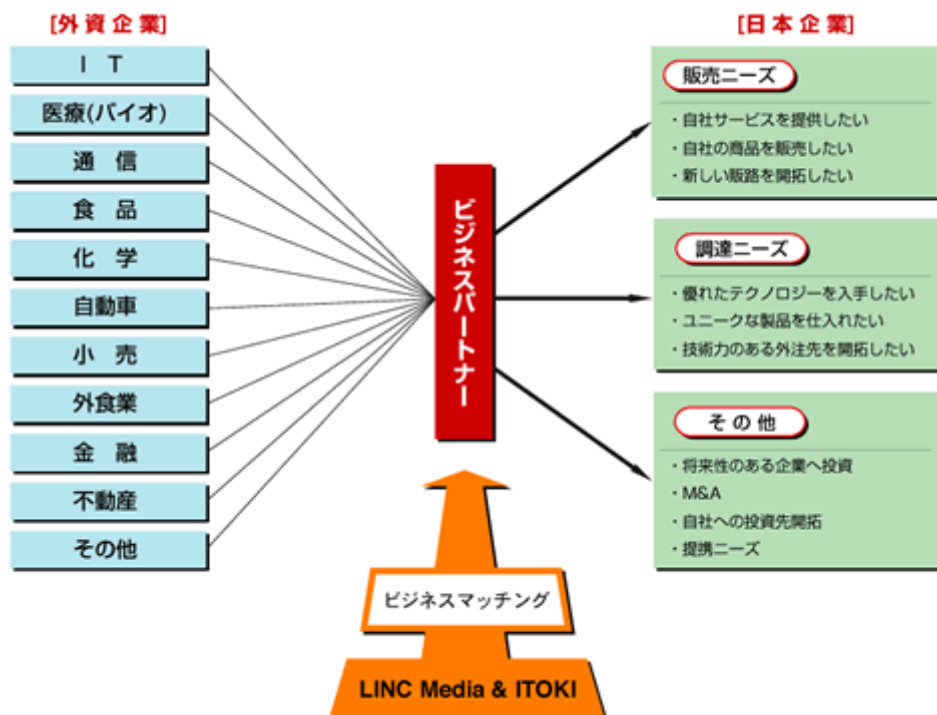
[外資企業]

IT

医療(バイオ)

通信

食品

化学

自動車

小売

外食業

金融

不動産

その他

ビジネスパートナー

ビジネスマッチング

LINC Media & ITOKI

[日本企業]

販売ニーズ

・自社サービスを提供したい
・自社の商品を販売したい
・新しい販路を開拓したい

調達ニーズ

・優れたテクノロジーを入手したい
・ユニークな製品を仕入れたい
・技術力のある外注先を開拓したい

その他

・将来性のある企業へ投資
・M&A
・自社への投資先開拓
・提携ニーズ